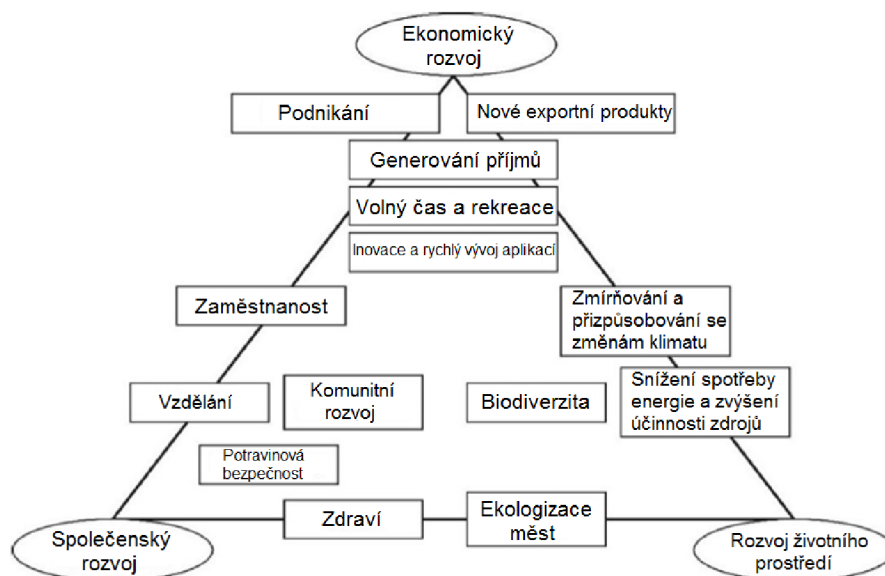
Ekonomický rozvoj

Podnikání

Nové exportní produkty

Generování příjmů

Volný čas a rekreace

Inovace a rychlý vývoj aplikací

Zaměstnanost

Zmírňování a přizpůsobování se změnám klimatu

Vzdělání

Komunitní rozvoj

Biodiverzita

Snížení spotřeby energie a zvýšení účinnosti zdrojů

Potravinová bezpečnost

Zdraví

Ekologizace měst

Společenský rozvoj

Rozvoj životního prostředí